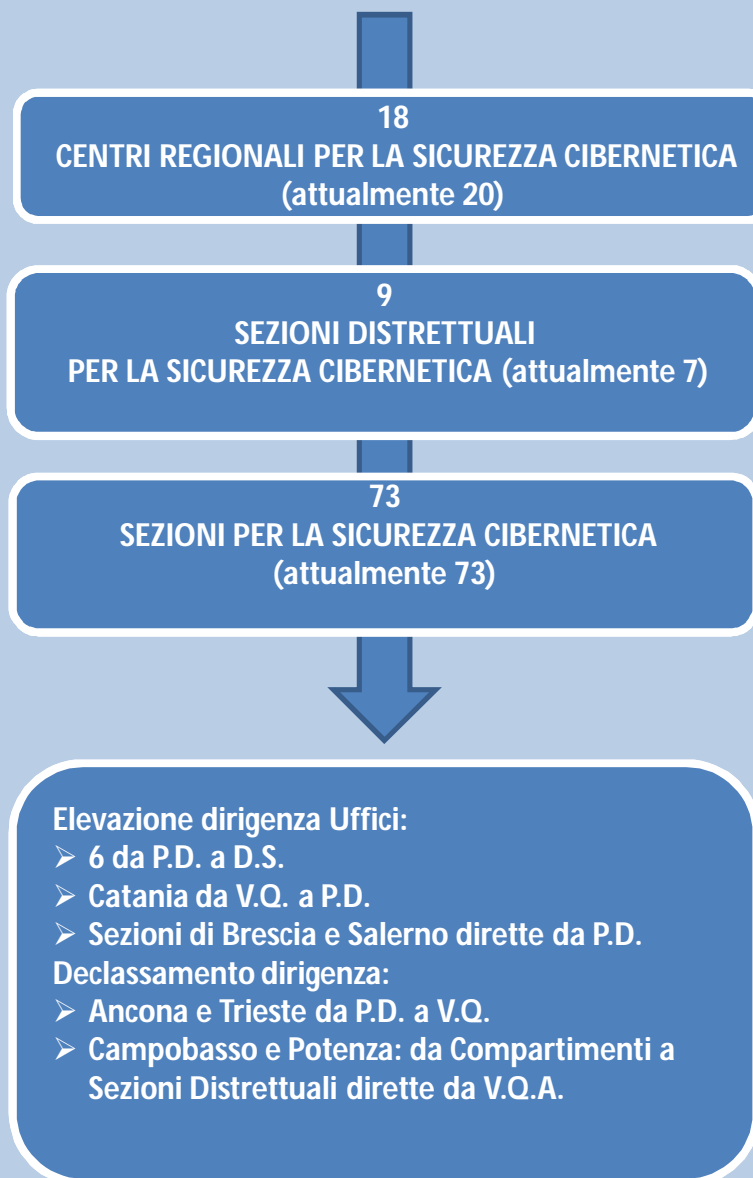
18
CENTRI REGIONALI PER LA SICUREZZA CIBERNETICA
(attualmente 20)

9
SEZIONI DISTRETTUALI
PER LA SICUREZZA CIBERNETICA (attualmente 7)

73
SEZIONI PER LA SICUREZZA CIBERNETICA
(attualmente 73)

Elevazione dirigenza Uffici:
➢ 6 da P.D. a D.S.
➢ Catania da V.Q. a P.D.
➢ Sezioni di Brescia e Salerno dirette da P.D.
Declassamento dirigenza:
➢ Ancona e Trieste da P.D. a V.Q.
➢ Campobasso e Potenza: da Compartimenti a Sezioni Distrettuali dirette da V.Q.A.